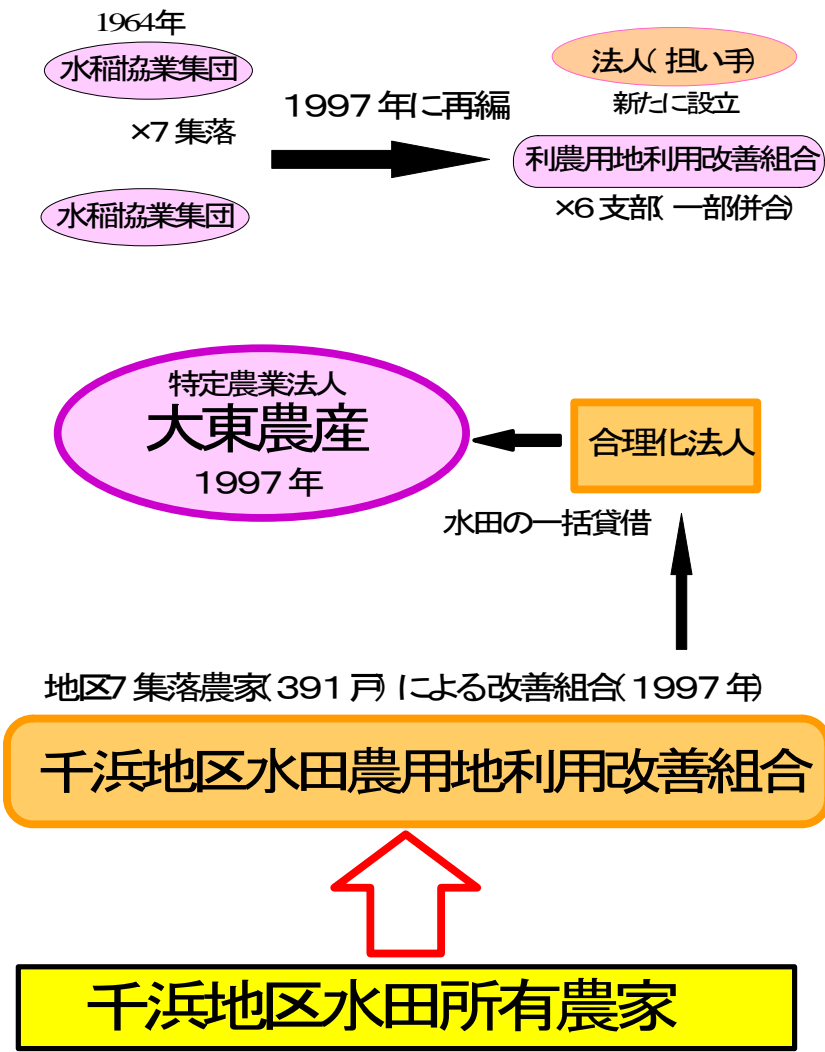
1964年

水稲協業集団

×7 集落

水稲協業集団

1997 年に再編

法人(担い手)

新たに設立

利農用地利用改善組合

×6 支部(一部併合)

特定農業法人

大東農産

1997 年

合理化法人

水田の一括貸借

地区7 集落農家(391 戸)による改善組合(1997 年)

千浜地区水田農用地利用改善組合

千浜地区水田所有農家